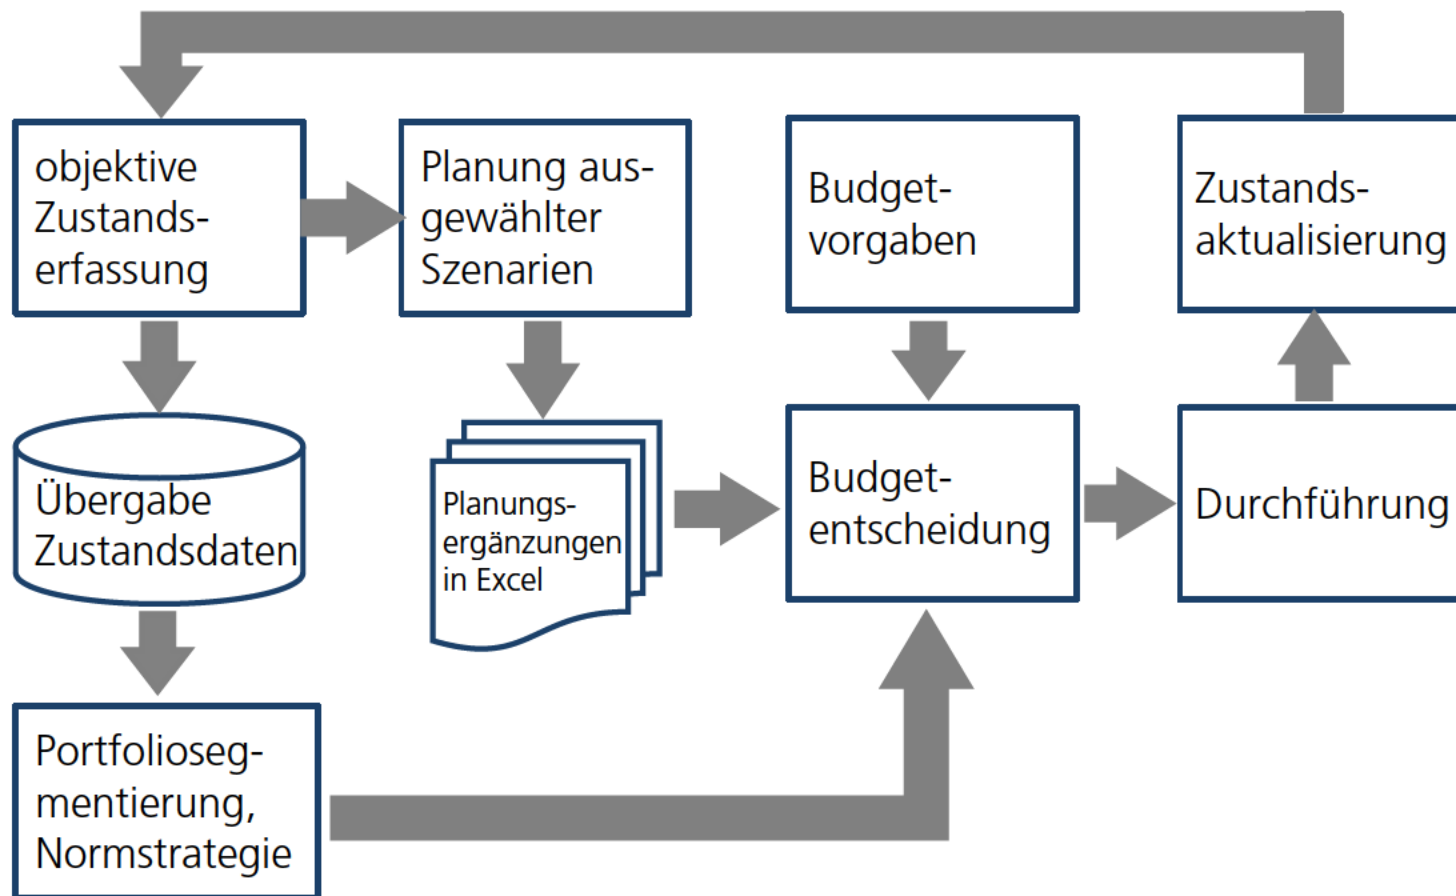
objektive Zustandserfassung

Planung ausgewählter Szenarien

Budgetvorgaben

Zustandsaktualisierung

Übergabe Zustandsdaten

Planungsergänzungen in Excel

Budgetentscheidung

Durchführung

Portfoliosegmentierung, Normstrategie